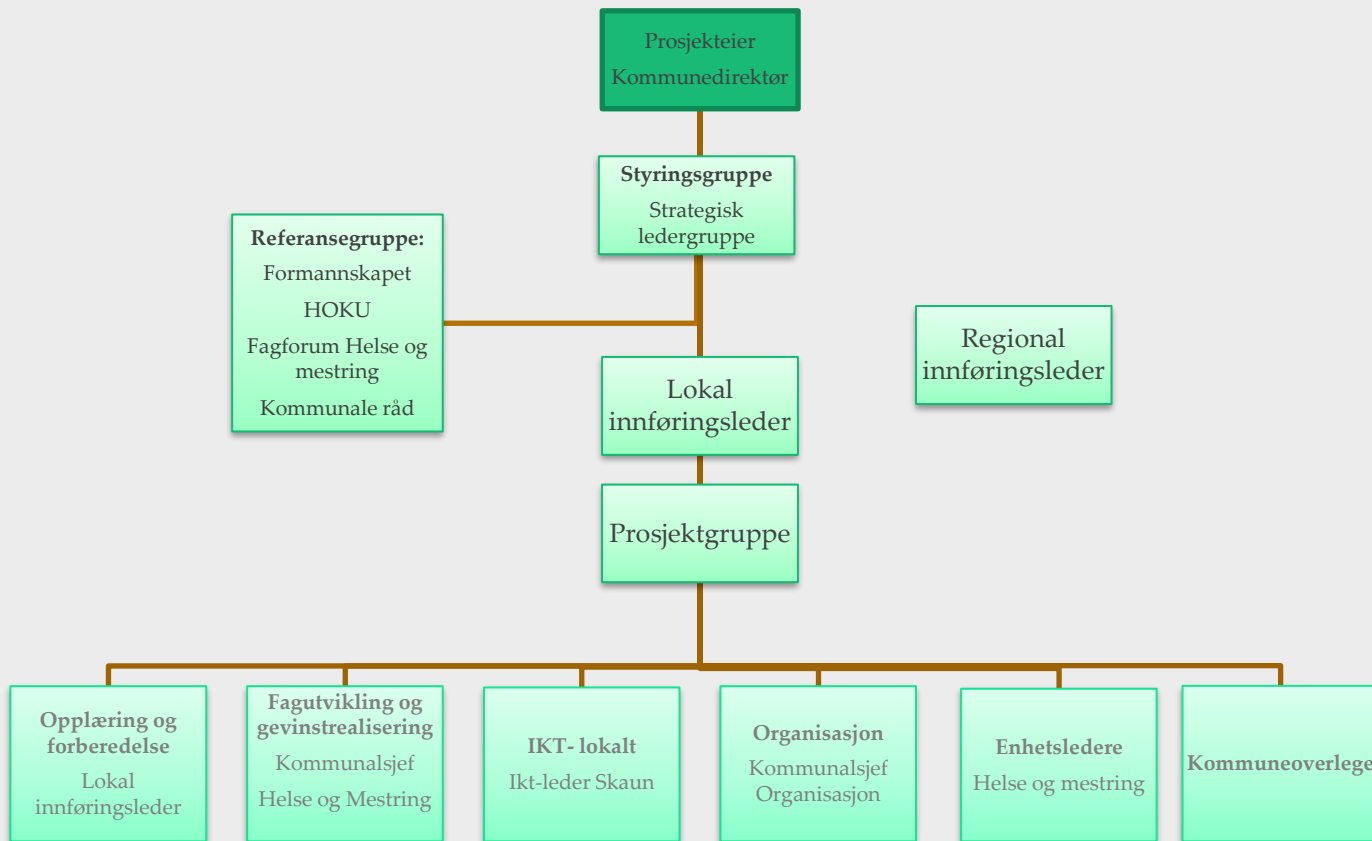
Prosjekteier
Kommunedirektør

**Styringsgruppe**
Strategisk ledergruppe

**Referansegruppe:**
Formannskapet
HOKU
Fagforum Helse og mestring
Kommunale råd

Regional innføringsleder

Lokal innføringsleder

Prosjektgruppe

**Opplæring og forberedelse**
Lokal innføringsleder

**Fagutvikling og gevinstrealisering**
Kommunalsjef
Helse og Mestring

**IKT- lokalt**
Ikt-leder Skaun

**Organisasjon**
Kommunalsjef Organisasjon

**Enhetsledere**
Helse og mestring

**Kommuneoverlege**